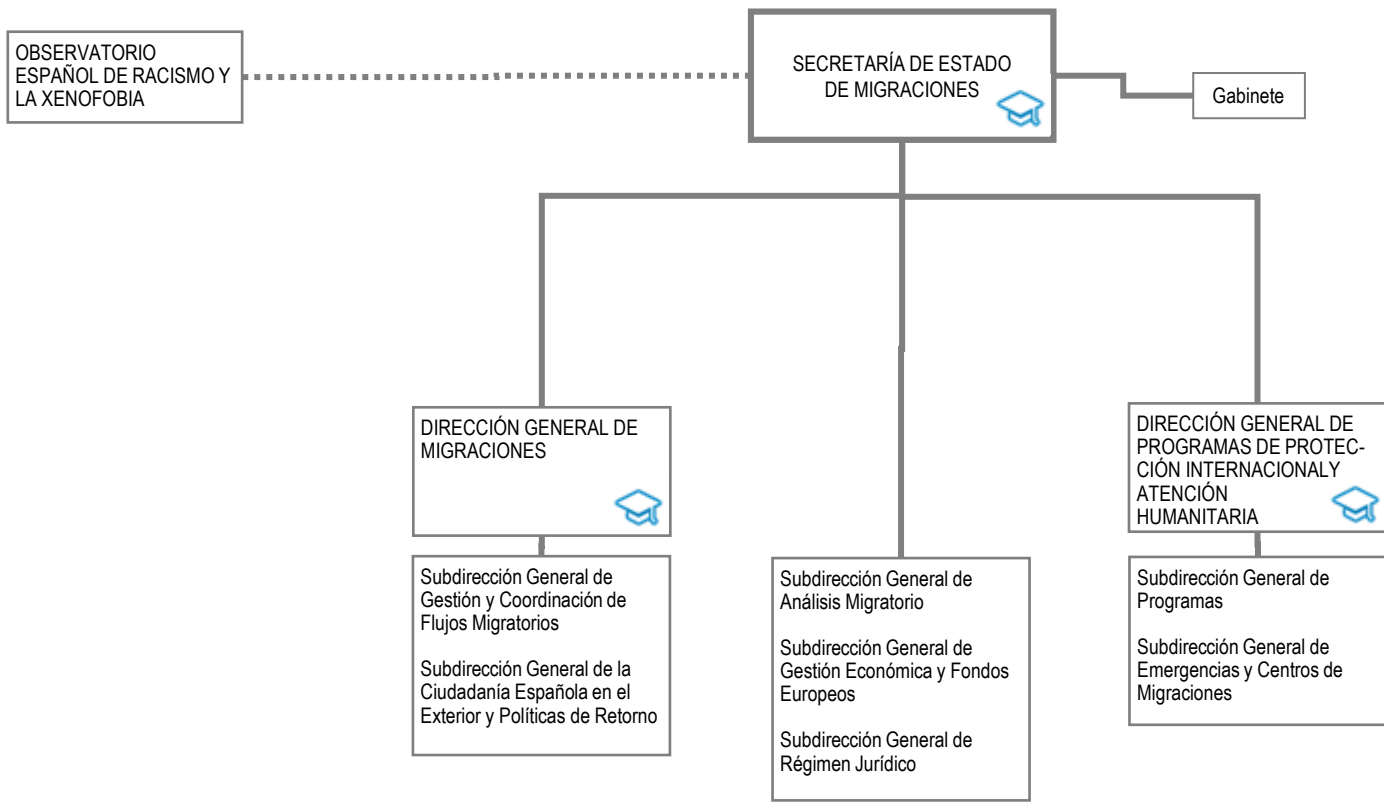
OBSERVATORIO ESPAÑOL DE RACISMO Y LA XENOFOBIA

SECRETARÍA DE ESTADO DE MIGRACIONES

Gabinete

DIRECCIÓN GENERAL DE MIGRACIONES

Subdirección General de Gestión y Coordinación de Flujos Migratorios

Subdirección General de la Ciudadanía Española en el Exterior y Políticas de Retorno

Subdirección General de Análisis Migratorio

Subdirección General de Gestión Económica y Fondos Europeos

Subdirección General de Régimen Jurídico

DIRECCIÓN GENERAL DE PROGRAMAS DE PROTECCIÓN INTERNACIONALY ATENCIÓN HUMANITARIA

Subdirección General de Programas

Subdirección General de Emergencias y Centros de Migraciones